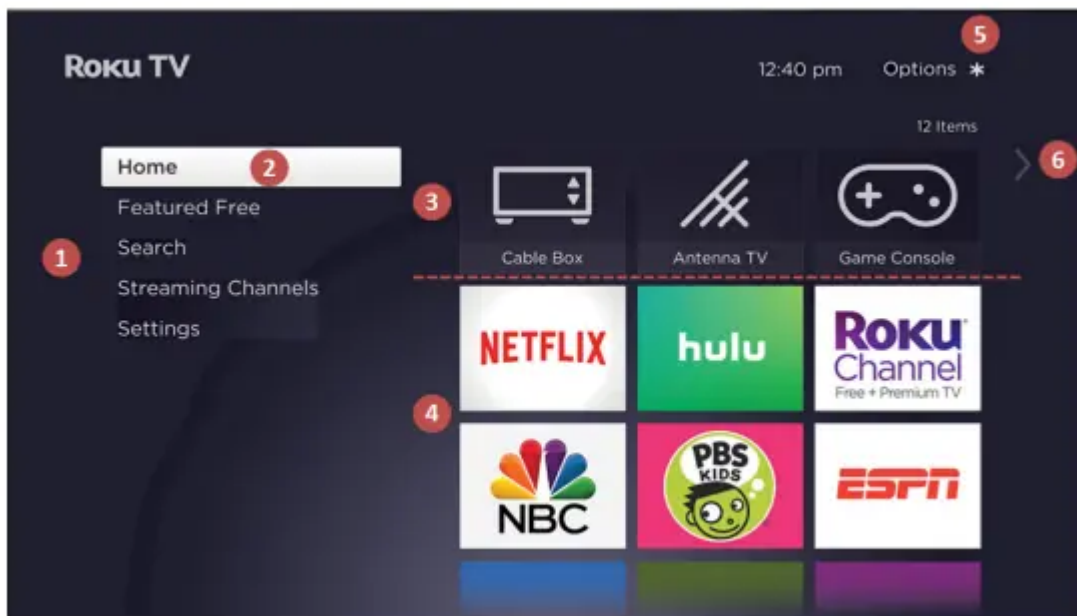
Roku TV

12:40 pm Options ✱

5

12 Items

Home 2

Featured Free

Search

Streaming Channels

Settings

1

3

6

Cable Box

Antenna TV

Game Console

4

NETFLIX

hulu

Roku Channel Free + Premium TV

NBC

PBS KIDS

ESPN